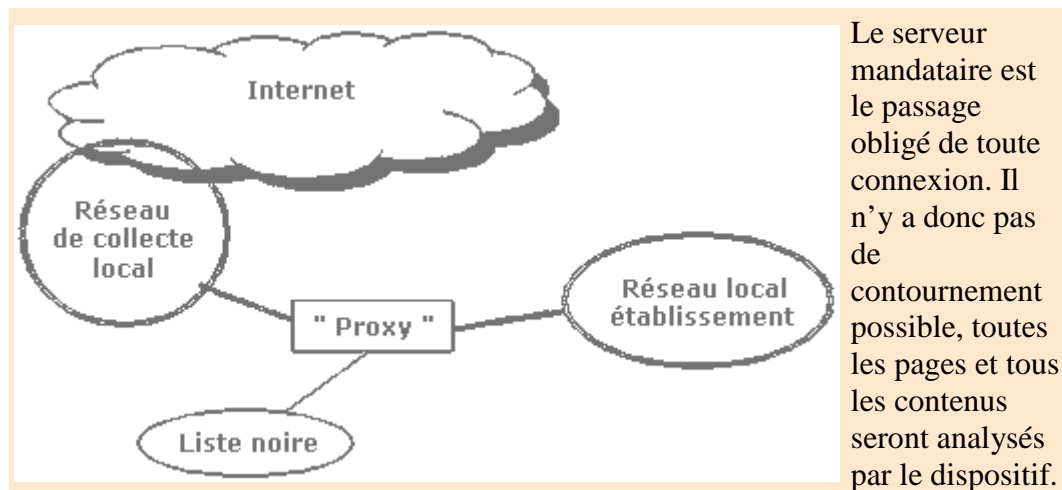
Internet

Réseau de collecte local

" Proxy "

Réseau local établissement

Liste noire

Le serveur mandataire est le passage obligé de toute connexion. Il n’y a donc pas de contournement possible, toutes les pages et tous les contenus seront analysés par le dispositif.